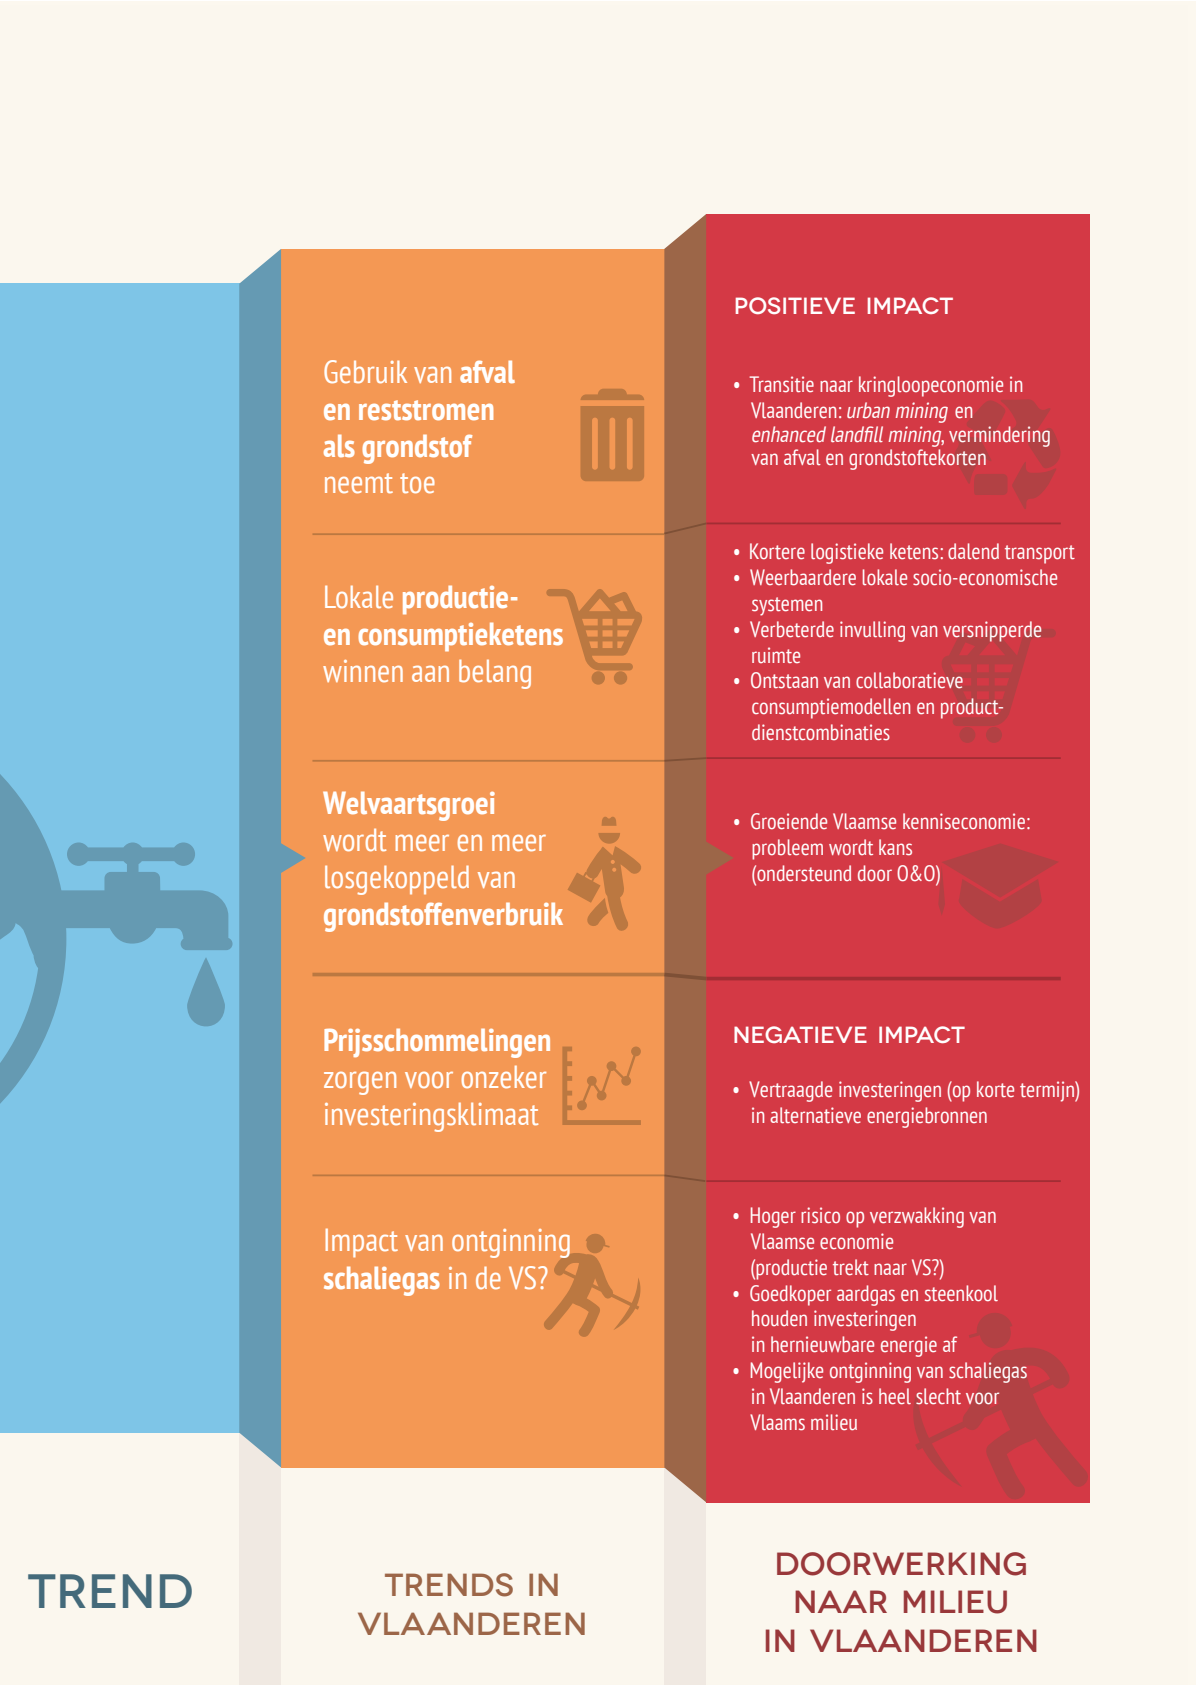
Gebruik van afval en reststromen als grondstof neemt toe

Lokale productie- en consumptieketens winnen aan belang

Welvaartsgroei wordt meer en meer losgekoppeld van grondstoffenverbruik

Prijsschommelingen zorgen voor onzeker investeringsklimaat

Impact van ontginning schaliegas in de VS?

POSITIEVE IMPACT

• Transitie naar kringloopeconomie in Vlaanderen: urban mining en enhanced landfill mining, vermindering van afval en grondstoftekorten

• Kortere logistieke ketens: dalend transport
• Weerbaardere lokale socio-economische systemen
• Verbeterde invulling van versnipperde ruimte
• Ontstaan van collaboratieve consumptiemodellen en product-dienstcombinaties

• Groeiende Vlaamse kenniseconomie: probleem wordt kans (ondersteund door O&O)

NEGATIEVE IMPACT

• Vertraagde investeringen (op korte termijn) in alternatieve energiebronnen

• Hoger risico op verzwakking van Vlaamse economie (productie trekt naar VS?)
• Goedkoper aardgas en steenkool houden investeringen in hernieuwbare energie af
• Mogelijke ontginning van schaliegas in Vlaanderen is heel slecht voor Vlaams milieu

TREND

TRENDS IN VLAANDEREN

DOORWERKING NAAR MILIEU IN VLAANDEREN